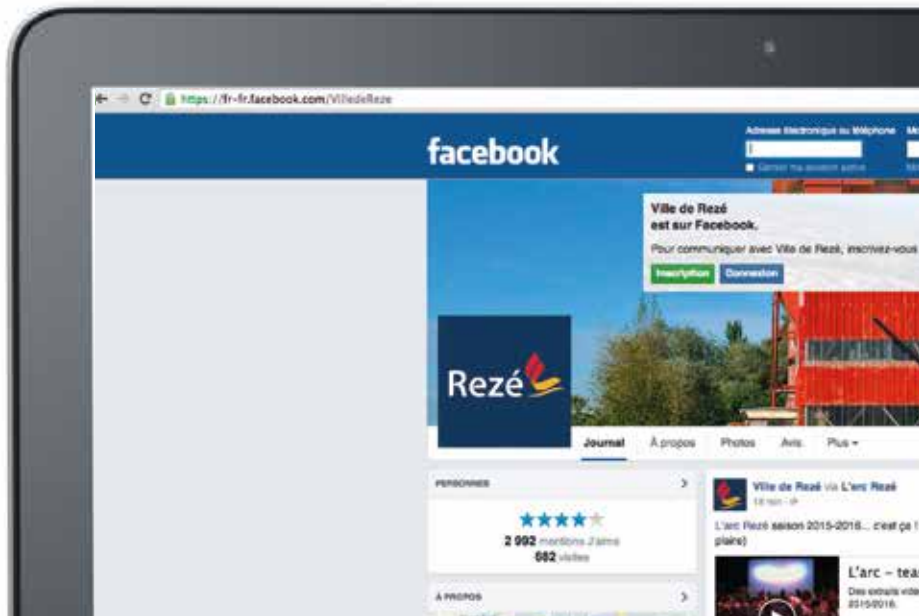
https://fr-fr.facebook.com/VilledeReze

facebook

Adresse électronique ou téléphone

Garder ma session active

Ville de Rezé est sur Facebook.

Pour communiquer avec Ville de Rezé, inscrivez-vous

Inscription

Connexion

Rezé

Journal

À propos

Photos

Avis

Plus

PERSONNES

2 992 mentions J'aime

682 visites

À PROPOS

Ville de Rezé via L'arc Rezé

L'arc Rezé saison 2015-2016... c'est ça !

plaire)

L'arc – tea

Des extraits vidé

2015/2016.